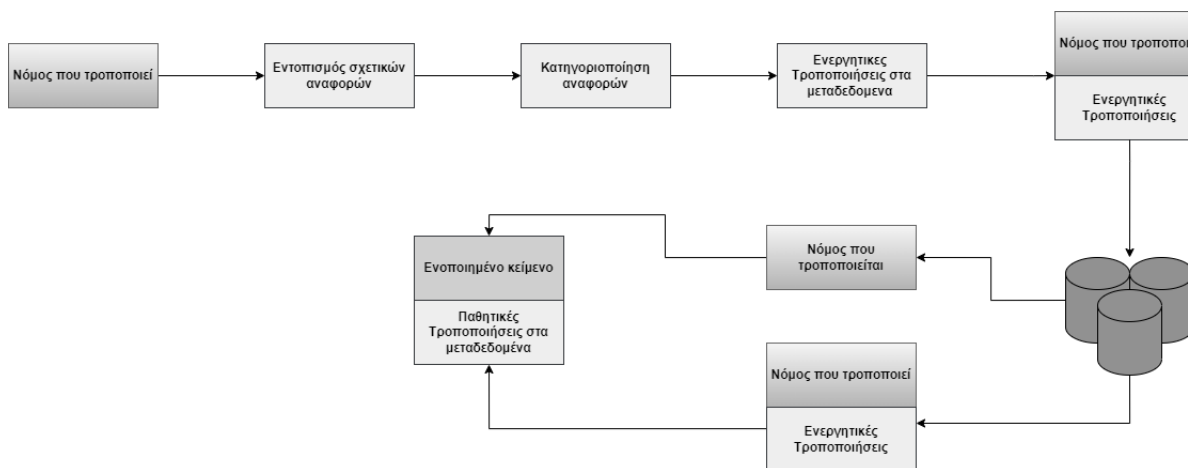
Νόμος που τροποποιεί

Εντοπισμός σχετικών αναφορών

Κατηγοριοποίηση αναφορών

Ενεργητικες Τροποποιήσεις στα μεταδεδομενα

Νόμος που τροποπο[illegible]

Ενεργητικές Τροποποιήσεις

Ενοποιημένο κείμενο

Παθητικές Τροποποιήσεις στα μεταδεδομένα

Νόμος που τροποποιείται

Νόμος που τροποποιεί

Ενεργητικές Τροποποιήσεις